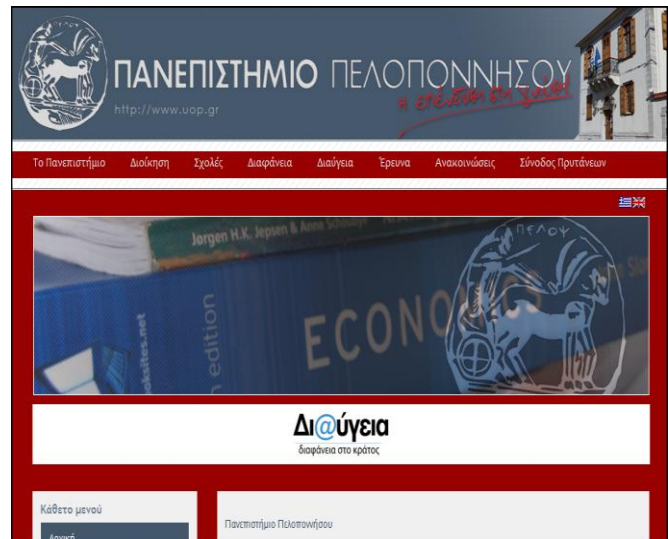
ΠΑΝΕΠΙΣΤΗΜΙΟ ΠΕΛΟΠΟΝΝΗΣΟΥ
http://www.uop.gr
η επένδυση στη γνώση

Το Πανεπιστήμιο Διοίκηση Σχολές Διαφάνεια Διαύγεια Έρευνα Ανακοινώσεις Σύνοδος Πρυτάνεων

Jorgen H.K. Jepsen & Anne Schaper
ECONO
n edition
ksites.net
ΠΕΛΟΥ

Δι@ύγεια
διαφάνεια στο κράτος

Κάθετο μενού
Αρχική

Πανεπιστήμιο Πελοποννήσου